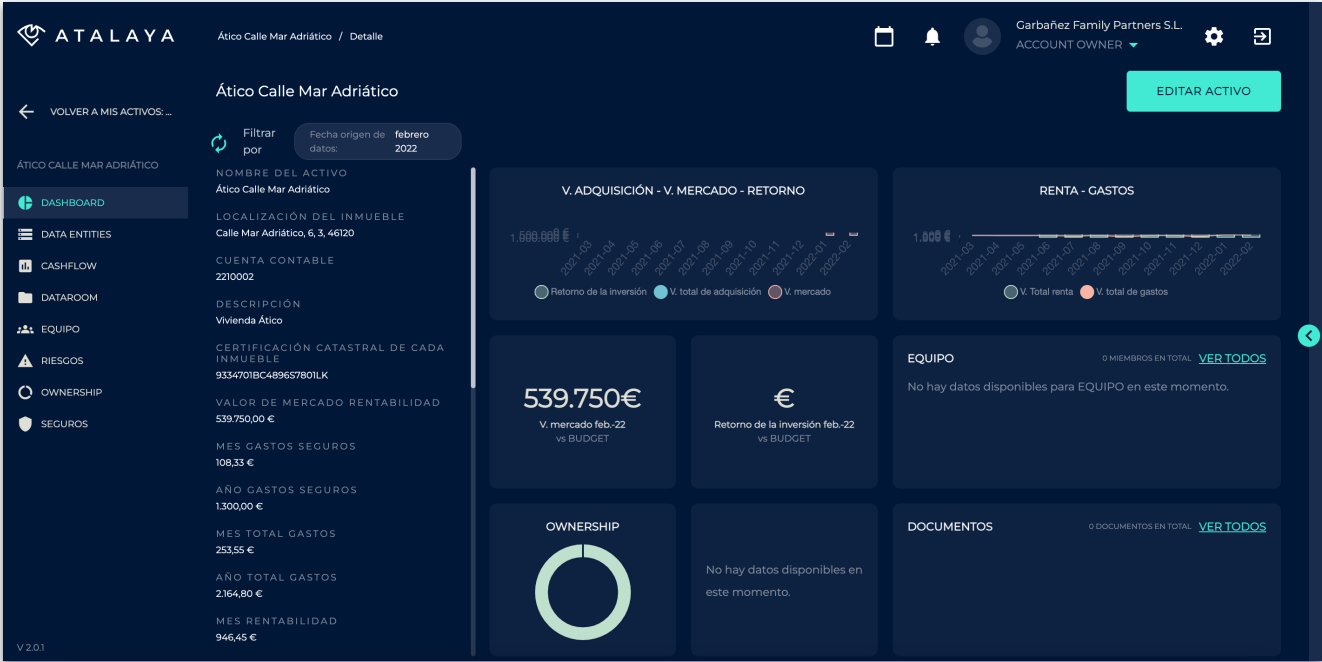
ATALAYA

Ático Calle Mar Adriático / Detalle

Garbañez Family Partners S.L.
ACCOUNT OWNER

VOLVER A MIS ACTIVOS: ...

ÁTICO CALLE MAR ADRIÁTICO

DASHBOARD
DATA ENTITIES
CASHFLOW
DATAROOM
EQUIPO
RIESGOS
OWNERSHIP
SEGUROS

V 2.0.1

Ático Calle Mar Adriático

EDITAR ACTIVO

Filtrar por
Fecha origen de datos: febrero 2022

NOMBRE DEL ACTIVO
Ático Calle Mar Adriático

LOCALIZACIÓN DEL INMUEBLE
Calle Mar Adriático, 6, 3, 46120

CUENTA CONTABLE
2210002

DESCRIPCIÓN
Vivienda Ático

CERTIFICACIÓN CATASTRAL DE CADA INMUEBLE
9334701BC4896S7801LK

VALOR DE MERCADO RENTABILIDAD
539.750,00 €

MES GASTOS SEGUROS
108,33 €

AÑO GASTOS SEGUROS
1.300,00 €

MES TOTAL GASTOS
253,55 €

AÑO TOTAL GASTOS
2.164,80 €

MES RENTABILIDAD
946,45 €

V. ADQUISICIÓN - V. MERCADO - RETORNO
1.000.000 €
2021-03 2021-04 2021-05 2021-06 2021-07 2021-08 2021-09 2021-10 2021-11 2021-12 2022-01 2022-02
Retorno de la inversión V. total de adquisición V. mercado

RENTA - GASTOS
1.000 €
2021-03 2021-04 2021-05 2021-06 2021-07 2021-08 2021-09 2021-10 2021-11 2021-12 2022-01 2022-02
V. Total renta V. total de gastos

539.750€
V. mercado feb.-22
vs BUDGET

€
Retorno de la inversión feb.-22
vs BUDGET

EQUIPO
0 MIEMBROS EN TOTAL VER TODOS
No hay datos disponibles para EQUIPO en este momento.

OWNERSHIP

No hay datos disponibles en este momento.

DOCUMENTOS
0 DOCUMENTOS EN TOTAL VER TODOS